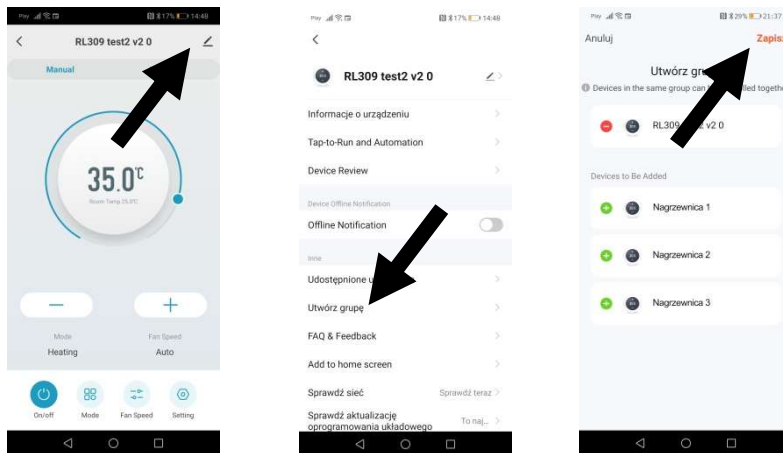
14:48

RL309 test2 v2 0

Manual

35.0°C

Room Temp 25.0°C

—

+

Mode

Heating

Fan Speed

Auto

On/off

Mode

Fan Speed

Setting

14:48

RL309 test2 v2 0

Informacje o urządzeniu

Tap-to-Run and Automation

Device Review

Device Offline Notification

Offline Notification

Inne

Udostępnione u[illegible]

Utwórz grupę

FAQ & Feedback

Add to home screen

Sprawdź sieć

Sprawdź teraz

Sprawdź aktualizację oprogramowania układowego

To naj...

21:37

Anuluj

Utwórz gr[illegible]

Zapis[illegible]

Devices in the same group can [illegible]lled togethe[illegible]

RL309 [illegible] v2 0

Devices to Be Added

Nagrzewnica 1

Nagrzewnica 2

Nagrzewnica 3